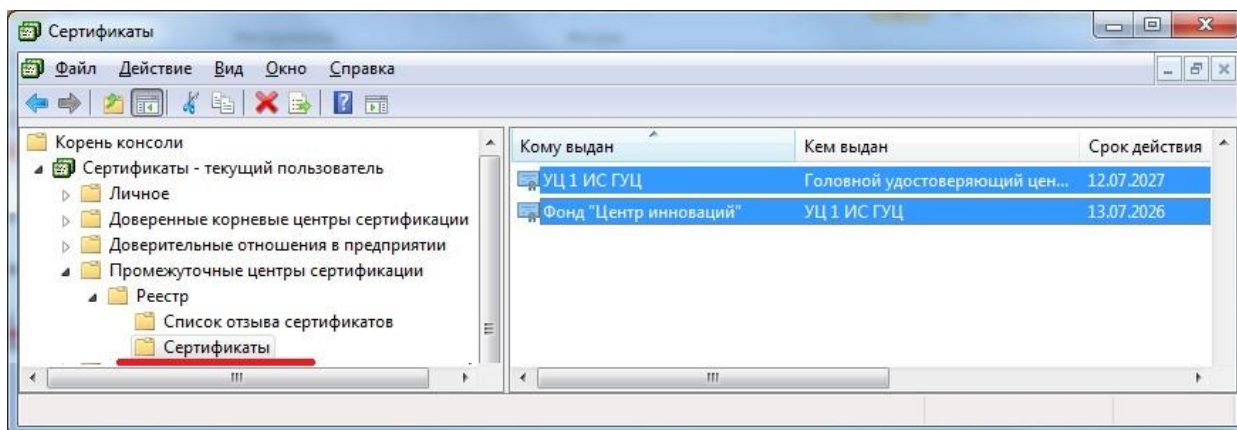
Сертификаты

Файл Действие Вид Окно Справка

Корень консоли
Сертификаты - текущий пользователь
Личное
Доверенные корневые центры сертификации
Доверительные отношения в предприятии
Промежуточные центры сертификации
Реестр
Список отзыва сертификатов
Сертификаты

| Кому выдан | Кем выдан | Срок действия |
|---|---|---|
| УЦ 1 ИС ГУЦ | Головной удостоверяющий цен... | 12.07.2027 |
| Фонд "Центр инноваций" | УЦ 1 ИС ГУЦ | 13.07.2026 |